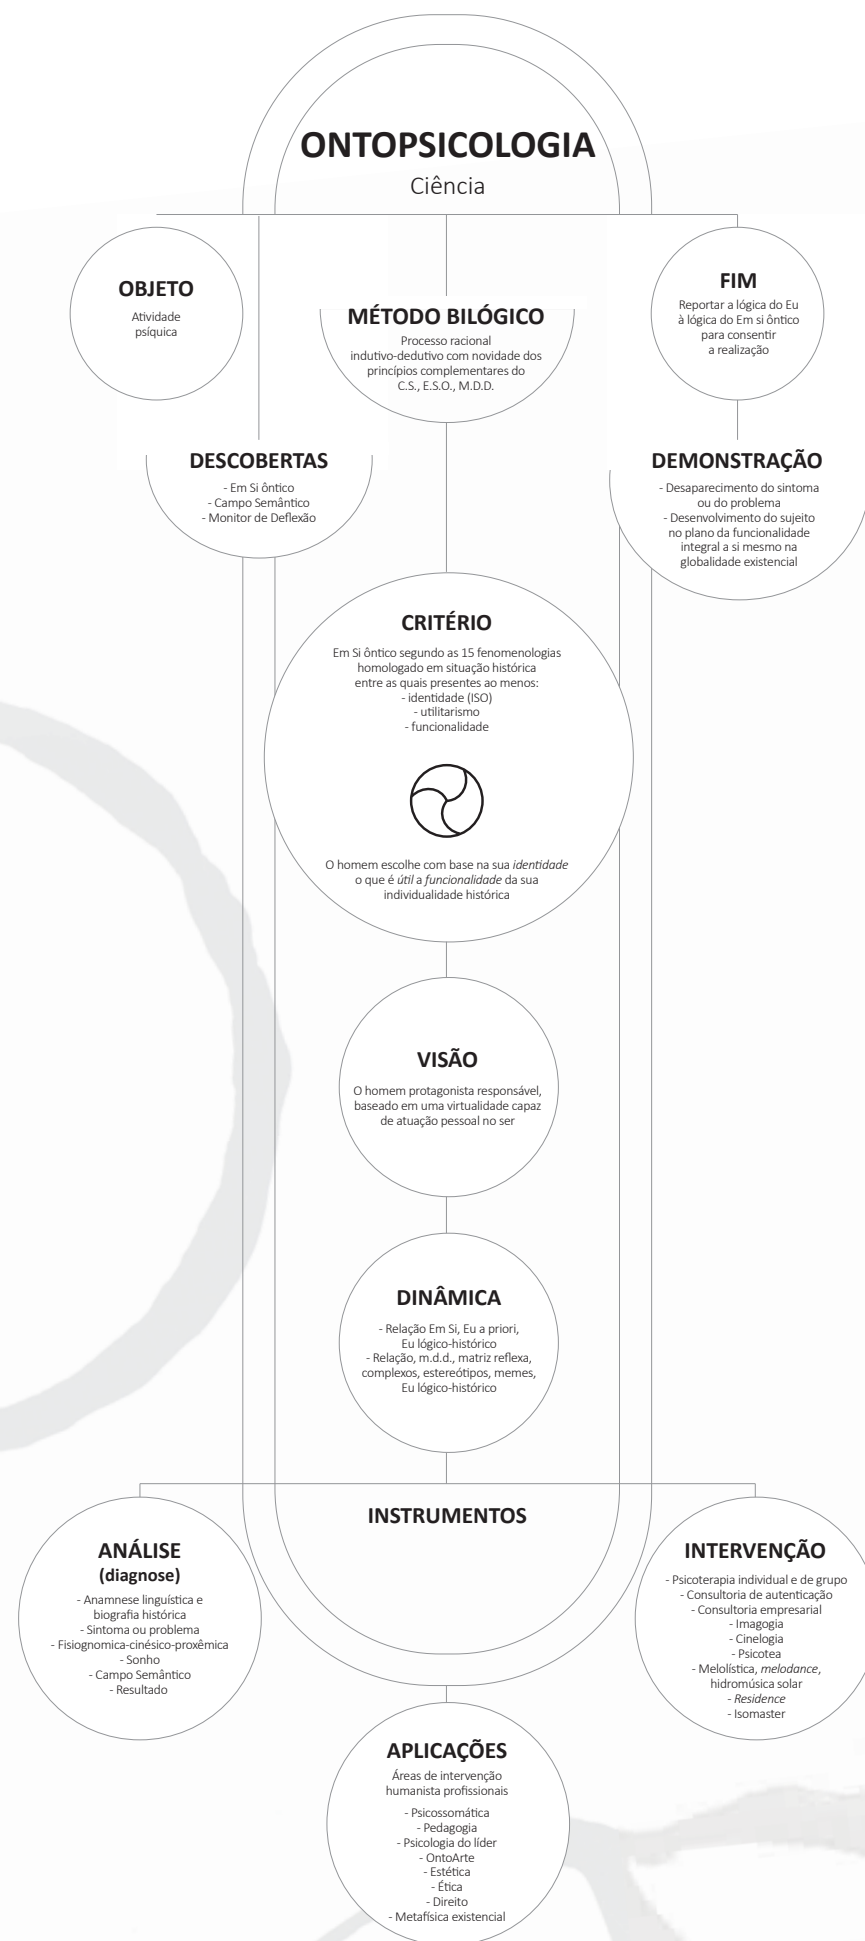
ONTOPSICOLOGIA
Ciência

OBJETO
Atividade psíquica

MÉTODO BILÓGICO
Processo racional indutivo-dedutivo com novidade dos princípios complementares do C.S., E.S.O., M.D.D.

FIM
Reportar a lógica do Eu à lógica do Em si ôntico para consentir a realização

DESCOBERTAS
- Em Si ôntico
- Campo Semântico
- Monitor de Deflexão

DEMONSTRAÇÃO
- Desaparecimento do sintoma ou do problema
- Desenvolvimento do sujeito no plano da funcionalidade integral a si mesmo na globalidade existencial

CRITÉRIO
Em Si ôntico segundo as 15 fenomenologias homologado em situação histórica entre as quais presentes ao menos:
- identidade (ISO)
- utilitarismo
- funcionalidade

O homem escolhe com base na sua *identidade* o que é *útil* a *funcionalidade* da sua individualidade histórica

VISÃO
O homem protagonista responsável, baseado em uma virtualidade capaz de atuação pessoal no ser

DINÂMICA
- Relação Em Si, Eu a priori, Eu lógico-histórico
- Relação, m.d.d., matriz reflexa, complexos, estereótipos, memes, Eu lógico-histórico

INSTRUMENTOS

ANÁLISE (diagnose)
- Anamnese linguística e biografia histórica
- Sintoma ou problema
- Fisiognomica-cinésico-proxêmica
- Sonho
- Campo Semântico
- Resultado

INTERVENÇÃO
- Psicoterapia individual e de grupo
- Consultoria de autenticação
- Consultoria empresarial
- Imagogia
- Cinelogia
- Psicotea
- Melolística, *melodance*, hidromúsica solar
- *Residence*
- Isomaster

APLICAÇÕES
Áreas de intervenção humanista profissionais
- Psicossomática
- Pedagogia
- Psicologia do líder
- OntoArte
- Estética
- Ética
- Direito
- Metafísica existencial